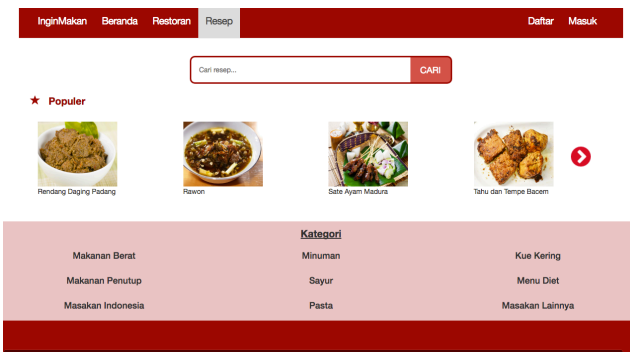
IngInMakan Beranda Restoran Resep Daftar Masuk

Cari resep... CARI

★ Populer

Rendang Daging Padang

Rawon

Sate Ayam Madura

Tahu dan Tempe Bacem

Kategori

| Makanan Berat | Minuman | Kue Kering |
|---|---|---|
| Makanan Penutup | Sayur | Menu Diet |
| Masakan Indonesia | Pasta | Masakan Lainnya |